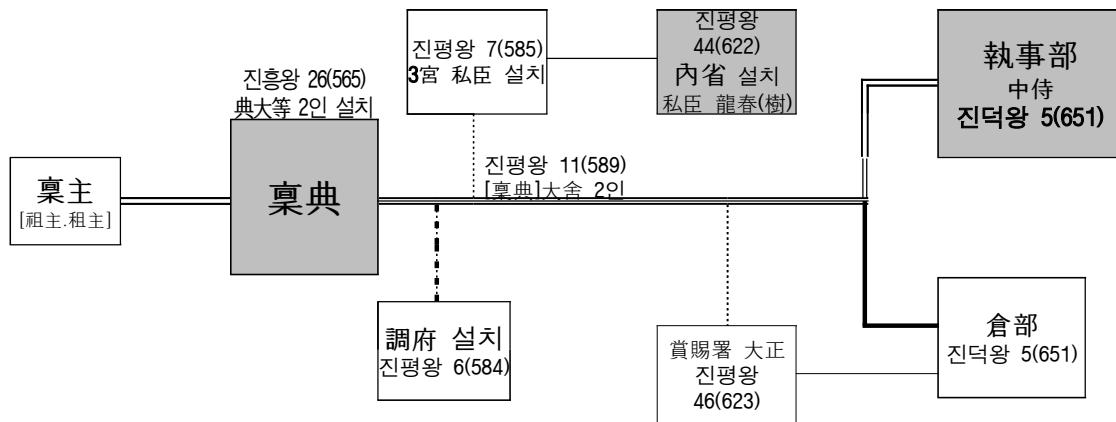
진흥왕 26(565)
典大等 2인 설치

진평왕 7(585)
3宮 私臣 설치

진평왕
44(622)
內省 설치
私臣 龍春(樹)

執事部
中侍
진덕왕 5(651)

稟主
[祖主.租主]

稟典

진평왕 11(589)
[稟典]大舍 2인

調府 설치
진평왕 6(584)

賞賜署 大正
진평왕
46(623)

倉部
진덕왕 5(651)